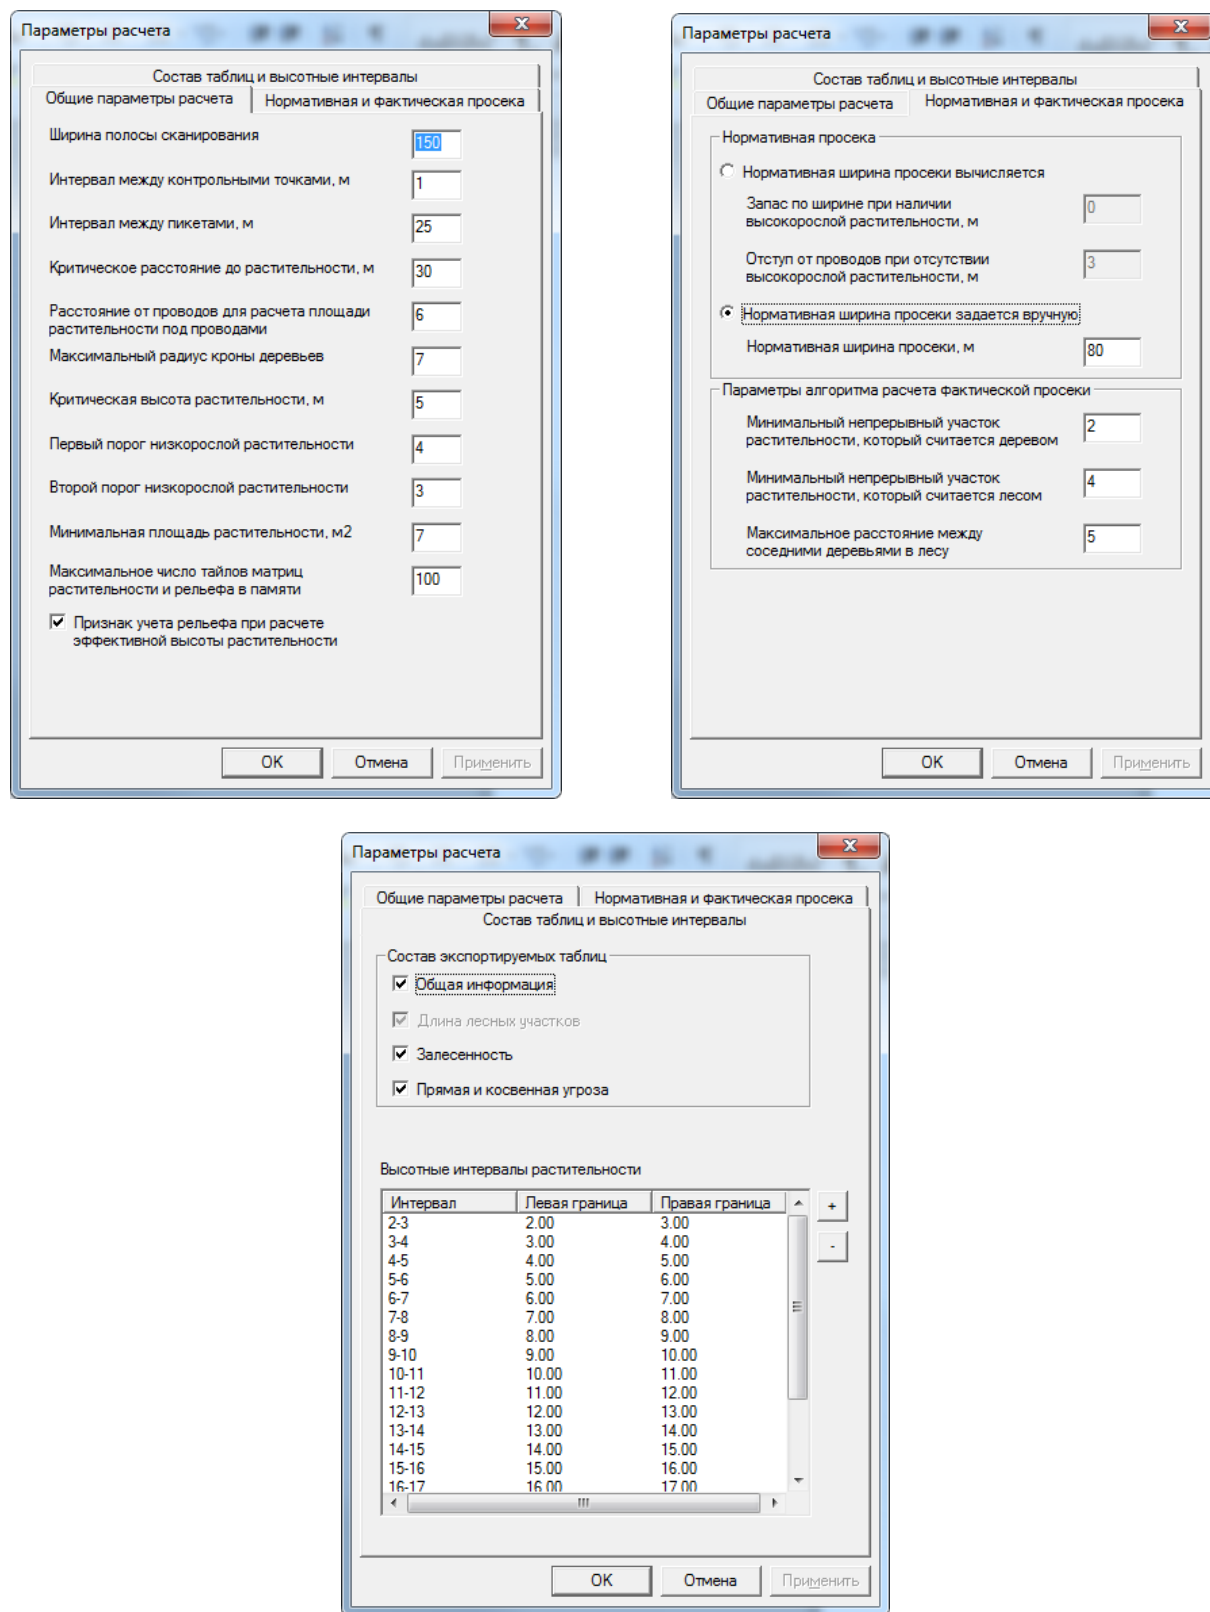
Параметры расчета

Состав таблиц и высотные интервалы
Общие параметры расчета | Нормативная и фактическая просека

Ширина полосы сканирования 150
Интервал между контрольными точками, м 1
Интервал между пикетами, м 25
Критическое расстояние до растительности, м 30
Расстояние от проводов для расчета площади растительности под проводами 6
Максимальный радиус кроны деревьев 7
Критическая высота растительности, м 5
Первый порог низкорослой растительности 4
Второй порог низкорослой растительности 3
Минимальная площадь растительности, м2 7
Максимальное число тайлов матриц растительности и рельефа в памяти 100
Признак учета рельефа при расчете эффективной высоты растительности

OK | Отмена | Применить

Параметры расчета

Состав таблиц и высотные интервалы
Общие параметры расчета | Нормативная и фактическая просека

Нормативная просека
Нормативная ширина просеки вычисляется
Запас по ширине при наличии высокорослой растительности, м 0
Отступ от проводов при отсутствии высокорослой растительности, м 3
Нормативная ширина просеки задается вручную
Нормативная ширина просеки, м 80

Параметры алгоритма расчета фактической просеки
Минимальный непрерывный участок растительности, который считается деревом 2
Минимальный непрерывный участок растительности, который считается лесом 4
Максимальное расстояние между соседними деревьями в лесу 5

OK | Отмена | Применить

Параметры расчета

Общие параметры расчета | Нормативная и фактическая просека
Состав таблиц и высотные интервалы

Состав экспортируемых таблиц
Общая информация
Длина лесных участков
Залесенность
Прямая и косвенная угроза

Высотные интервалы растительности

| Интервал | Левая граница | Правая граница |
|---|---|---|
| 2-3 | 2.00 | 3.00 |
| 3-4 | 3.00 | 4.00 |
| 4-5 | 4.00 | 5.00 |
| 5-6 | 5.00 | 6.00 |
| 6-7 | 6.00 | 7.00 |
| 7-8 | 7.00 | 8.00 |
| 8-9 | 8.00 | 9.00 |
| 9-10 | 9.00 | 10.00 |
| 10-11 | 10.00 | 11.00 |
| 11-12 | 11.00 | 12.00 |
| 12-13 | 12.00 | 13.00 |
| 13-14 | 13.00 | 14.00 |
| 14-15 | 14.00 | 15.00 |
| 15-16 | 15.00 | 16.00 |
| 16-17 | 16.00 | 17.00 |

+
-

OK | Отмена | Применить